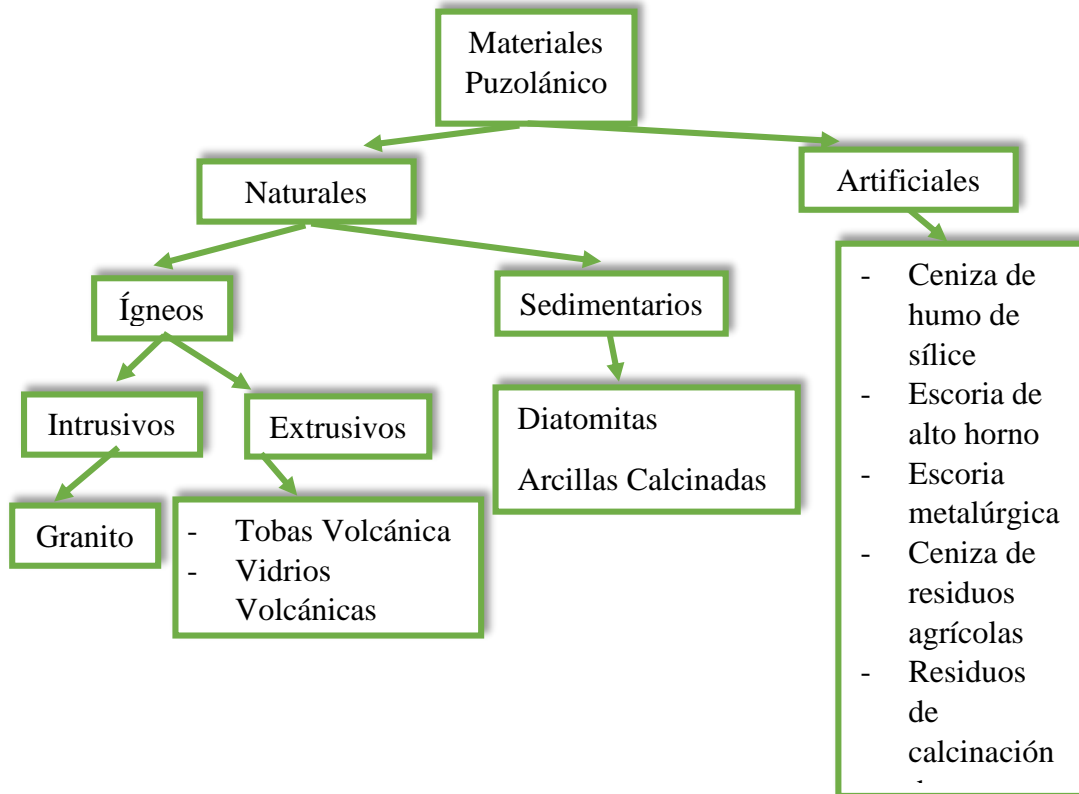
Materiales Puzolánico

Naturales

Artificiales

- Ceniza de humo de sílice
- Escoria de alto horno
- Escoria metalúrgica
- Ceniza de residuos agrícolas
- Residuos de calcinación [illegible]

Ígneos

Sedimentarios

Intrusivos

Extrusivos

Diatomitas

Arcillas Calcinadas

Granito

- Tobas Volcánica
- Vidrios Volcánicas